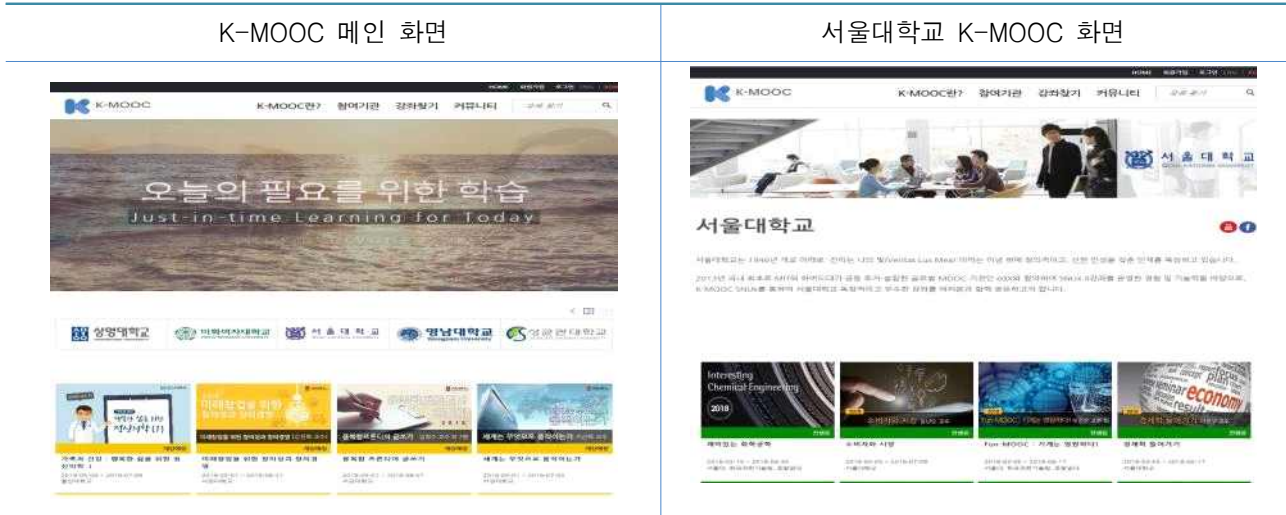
| K-MOOC 메인 화면 | 서울대학교 K-MOOC 화면 |
|---|---|
| K-MOOC K-MOOC란? 참여기관 강좌찾기 커뮤니티 오늘의 필요를 위한 학습 Just-in-time Learning for Today 상명대학교 이화여자대학교 서울대학교 영남대학교 성균관대학교 | K-MOOC K-MOOC란? 참여기관 강좌찾기 커뮤니티 서울대학교 서울대학교 Interesting Chemical Engineering 2018 재미있는 화학공학 Fun-MOOC 경제학 들여다보기 |